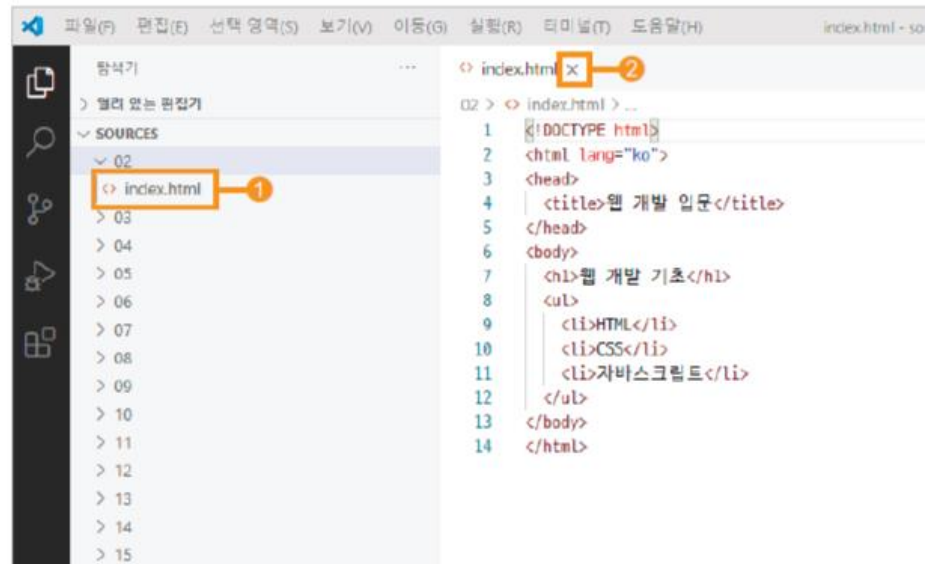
파일(F) 편집(E) 선택 영역(S) 보기(V) 이동(G) 실행(R) 터미널(T) 도움말(H) index.html - so

탐색기 ···

> 열려 있는 편집기

∨ SOURCES

∨ 02

<> index.html ❶

> 03
> 04
> 05
> 06
> 07
> 08
> 09
> 10
> 11
> 12
> 13
> 14
> 15

<> index.html × ❷

02 > <> index.html > ...

1 <!DOCTYPE html>
2 <html lang="ko">
3 <head>
4 <title>웹 개발 입문</title>
5 </head>
6 <body>
7 <h1>웹 개발 기초</h1>
8 <ul>
9 <li>HTML</li>
10 <li>CSS</li>
11 <li>자바스크립트</li>
12 </ul>
13 </body>
14 </html>